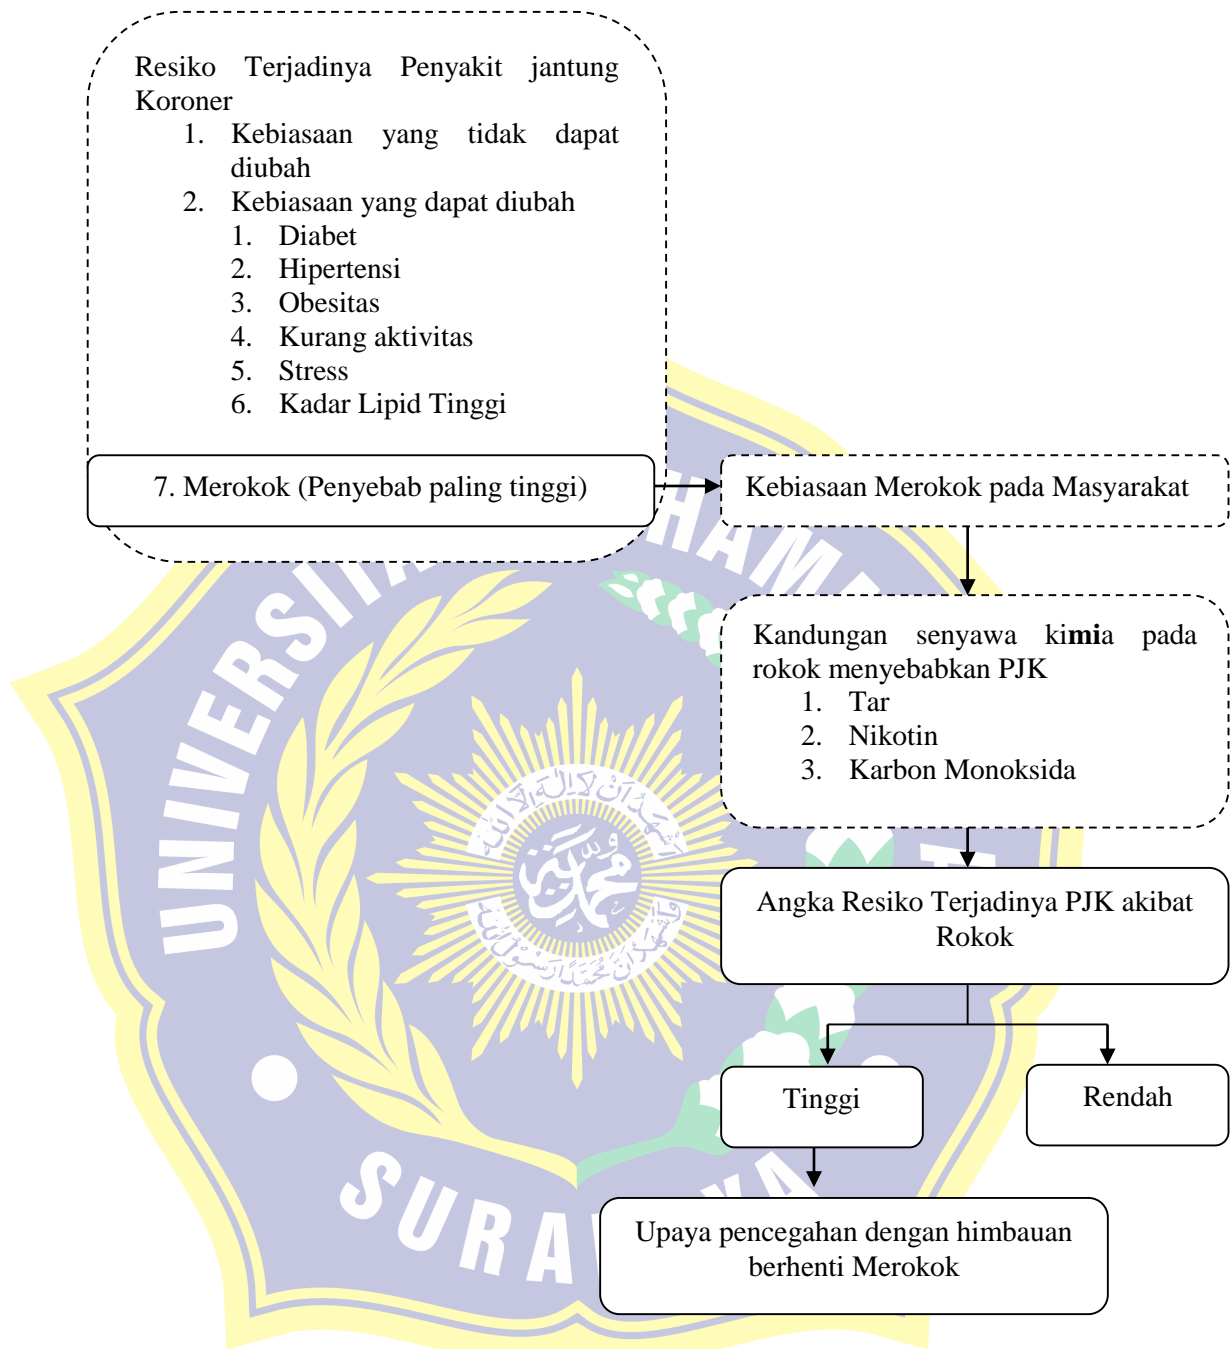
Resiko Terjadinya Penyakit jantung Koroner

1. Kebiasaan yang tidak dapat diubah
2. Kebiasaan yang dapat diubah
   1. Diabet
   2. Hipertensi
   3. Obesitas
   4. Kurang aktivitas
   5. Stress
   6. Kadar Lipid Tinggi

7. Merokok (Penyebab paling tinggi)

Kebiasaan Merokok pada Masyarakat

Kandungan senyawa kimia pada rokok menyebabkan PJK
1. Tar
2. Nikotin
3. Karbon Monoksida

Angka Resiko Terjadinya PJK akibat Rokok

Tinggi

Rendah

Upaya pencegahan dengan himbauan berhenti Merokok

UNIVERSITAS MUHAMMADIYAH SURABAYA